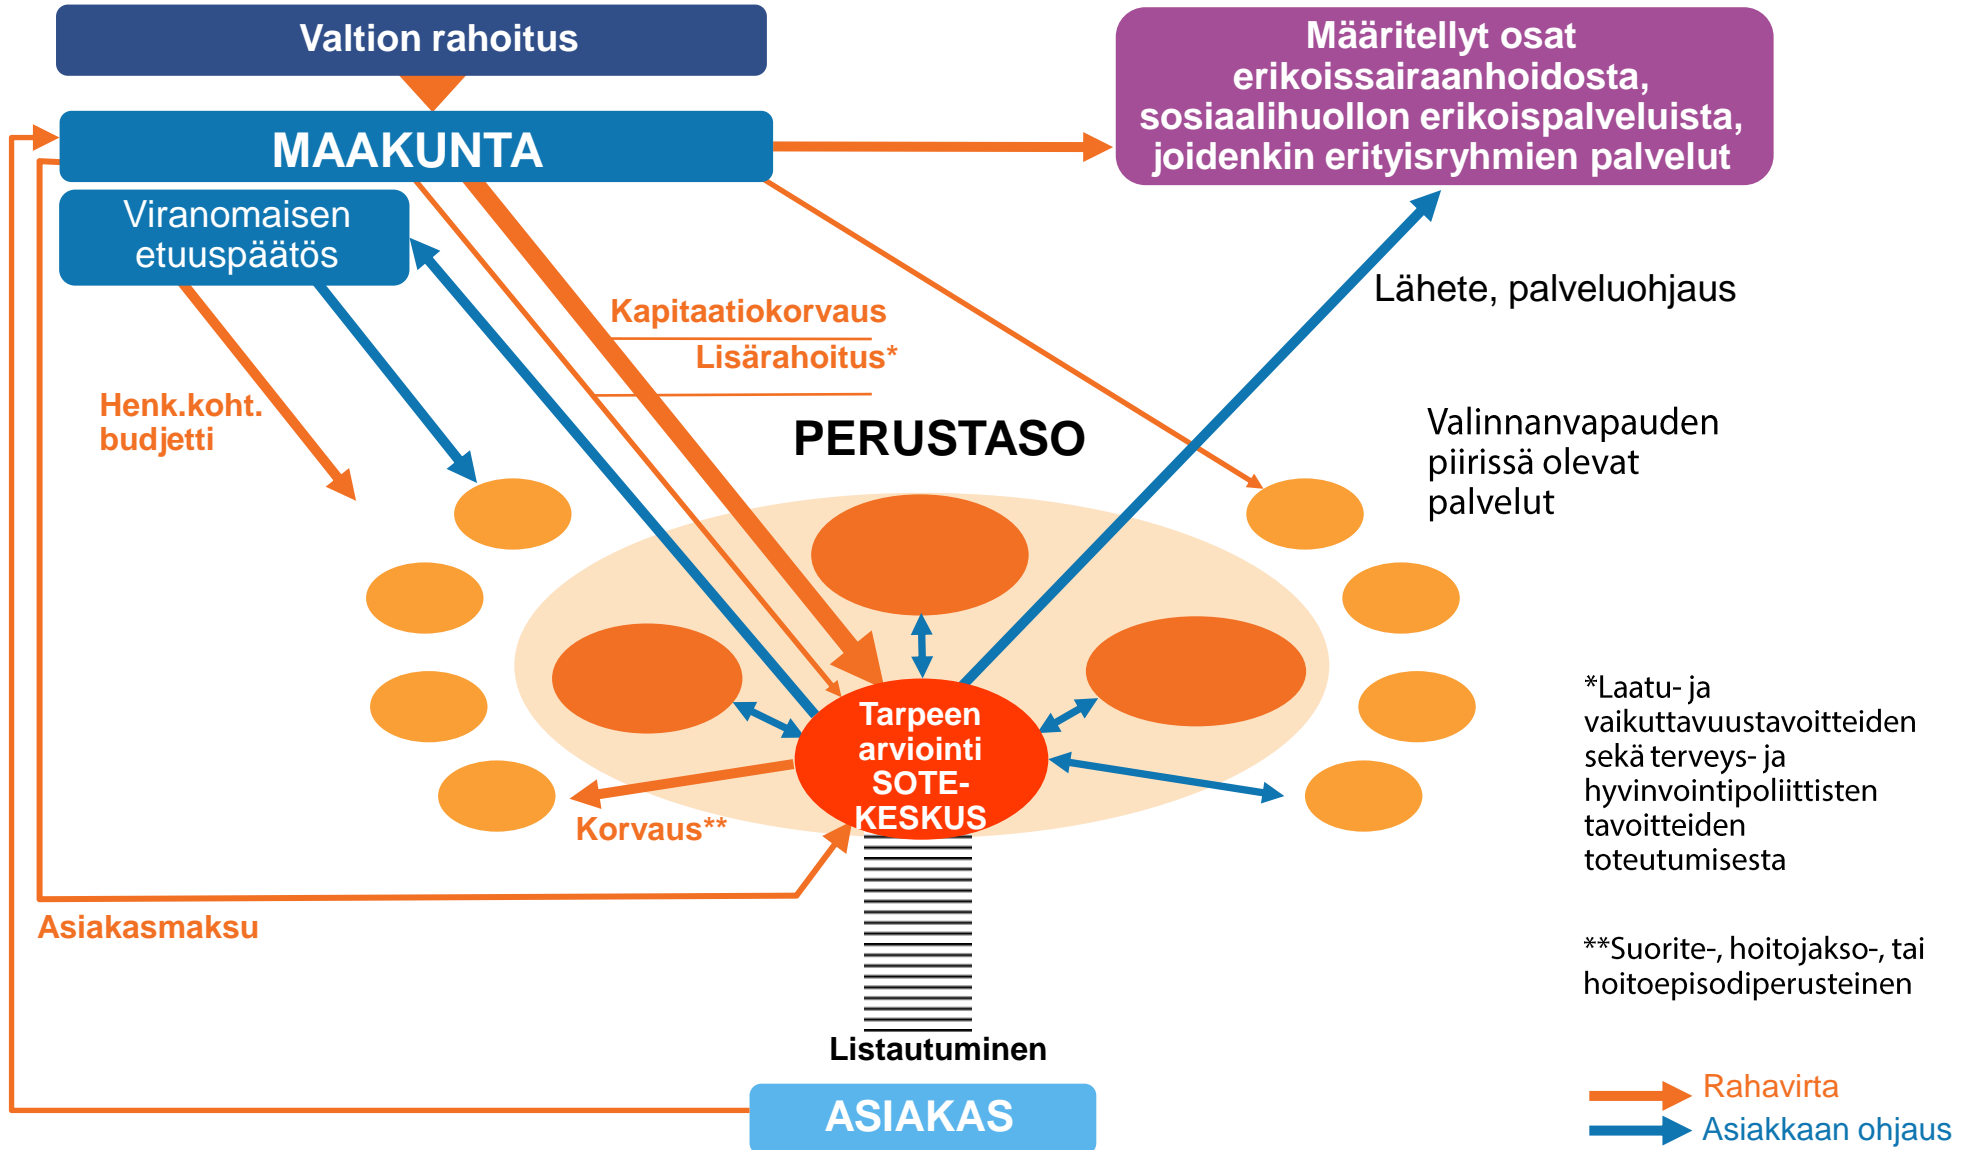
Valtion rahoitus

Määritellyt osat erikoissairaanhoidosta, sosiaalihuollon erikoispalveluista, joidenkin erityisryhmien palvelut

MAAKUNTA

Viranomaisen etuuspäätös

Lähete, palveluohjaus

Kapitaatiokorvaus

Lisärahoitus*

Henk.koht. budjetti

PERUSTASO

Valinnanvapauden piirissä olevat palvelut

Tarpeen arviointi SOTE-KESKUS

*Laatu- ja vaikuttavuustavoitteiden sekä terveys- ja hyvinvointipoliittisten tavoitteiden toteutumisesta

Korvaus**

Asiakasmaksu

**Suorite-, hoitojakso-, tai hoitoepisodiperusteinen

Listautuminen

ASIAKAS

Rahavirta

Asiakkaan ohjaus